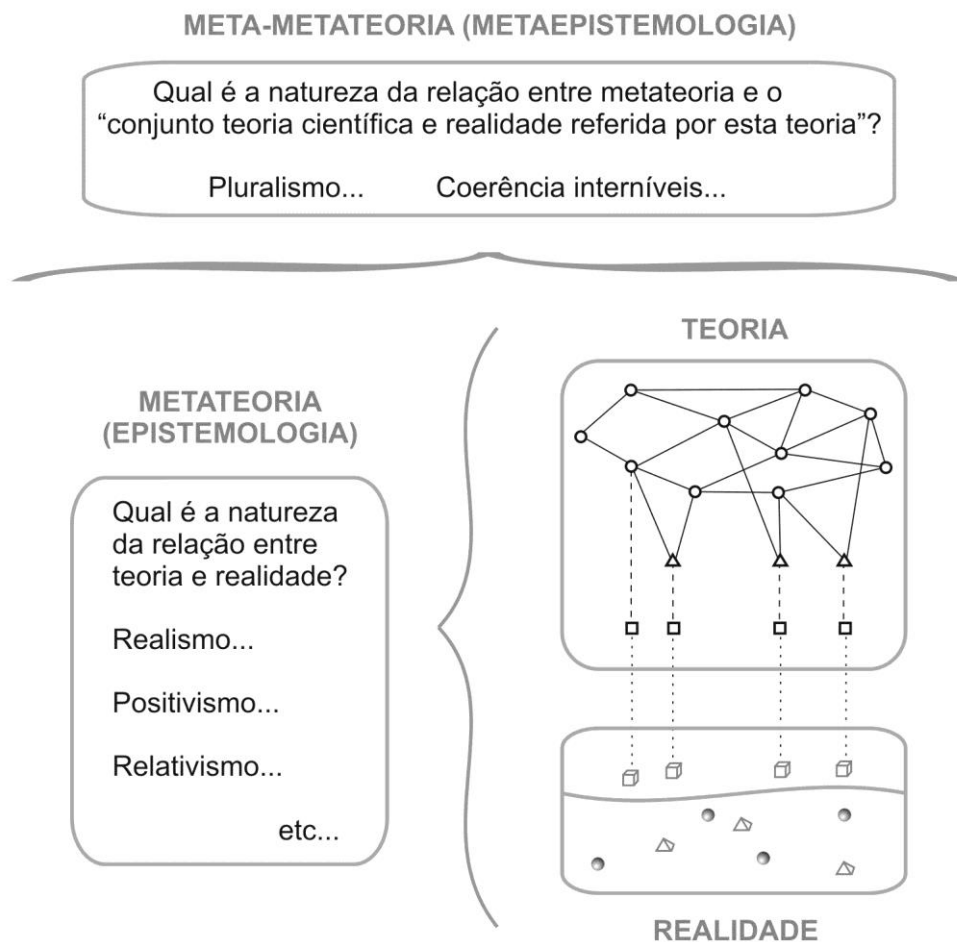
META-METATEORIA (METAEPISTEMOLOGIA)

Qual é a natureza da relação entre metateoria e o "conjunto teoria científica e realidade referida por esta teoria"?

Pluralismo...

Coerência interníveis...

METATEORIA (EPISTEMOLOGIA)

Qual é a natureza da relação entre teoria e realidade?

Realismo...

Positivismo...

Relativismo...

etc...

TEORIA

REALIDADE